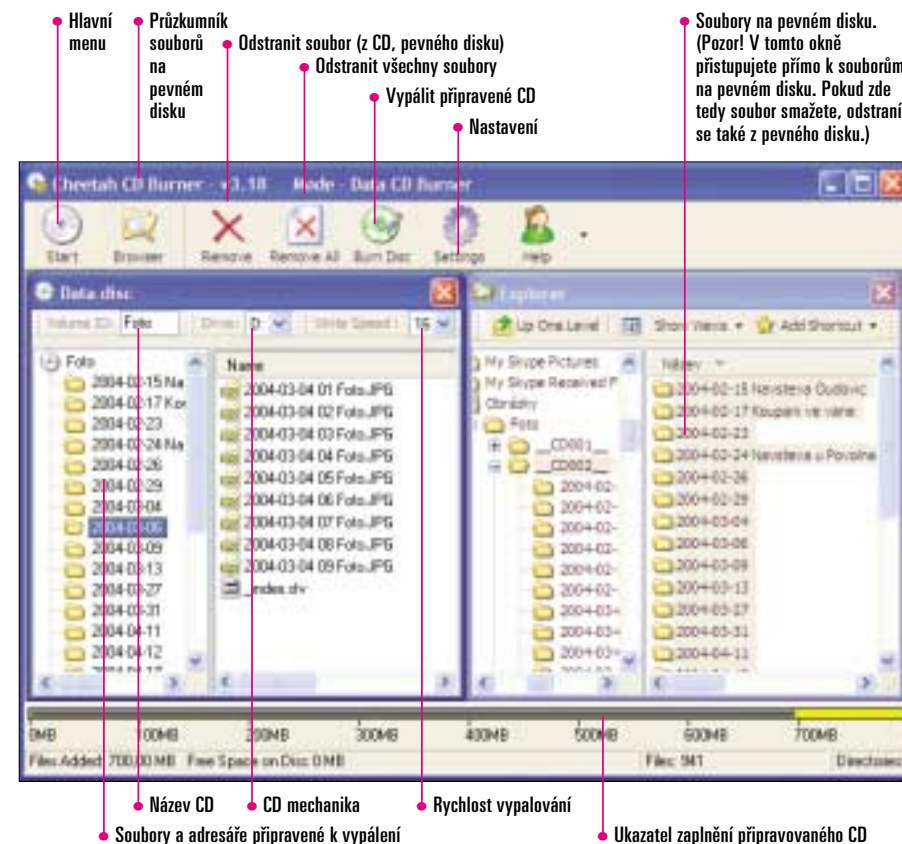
Hlavní menu

Průzkumník souborů na pevném disku

Odstranit soubor (z CD, pevného disku)

Odstranit všechny soubory

Vypálit připravené CD

Nastavení

Soubory na pevném disku. (Pozor! V tomto okně přistupujete přímo k souborům na pevném disku. Pokud zde tedy soubor smažete, odstraní se také z pevného disku.)

Cheetah CD Burner - v3.18 Mode - Data CD Burner

Start Browser Remove Remove All Burn Disc Settings Help

Data disc

Volume ID: Foto Drive: D Write Speed: 16

Foto
2004-02-15 Na
2004-02-17 Kou
2004-02-23
2004-02-24 Na
2004-02-26
2004-02-29
2004-03-04
2004-03-06
2004-03-09
2004-03-13
2004-03-27
2004-03-31
2004-04-11
2004-04-12

Name
2004-03-04 01 Foto.JPG
2004-03-04 02 Foto.JPG
2004-03-04 03 Foto.JPG
2004-03-04 04 Foto.JPG
2004-03-04 05 Foto.JPG
2004-03-04 06 Foto.JPG
2004-03-04 07 Foto.JPG
2004-03-04 08 Foto.JPG
2004-03-04 09 Foto.JPG
_index.shv

Explorer

Up One Level Show Views Add Shortcut

My Skype Pictures
My Skype Received F
Obrázky
Foto
__CD001__
__CD002__
2004-02-
2004-02-
2004-02-
2004-02-
2004-02-
2004-03-
2004-03-
2004-03-

Název
2004-02-15 Návštěva Dudovic
2004-02-17 Koupání ve vaně
2004-02-23
2004-02-24 Návštěva u Povolné
2004-02-26
2004-02-29
2004-03-04
2004-03-06
2004-03-09
2004-03-13
2004-03-27
2004-03-31
2004-04-11

0MB 100MB 200MB 300MB 400MB 500MB 600MB 700MB

Files Added: 700.00 MB Free Space on Disc: 0 MB Files: 341 Directories

Název CD

CD mechanika

Rychlost vypalování

Soubory a adresáře připravené k vypálení

Ukazatel zaplnění připravovaného CD